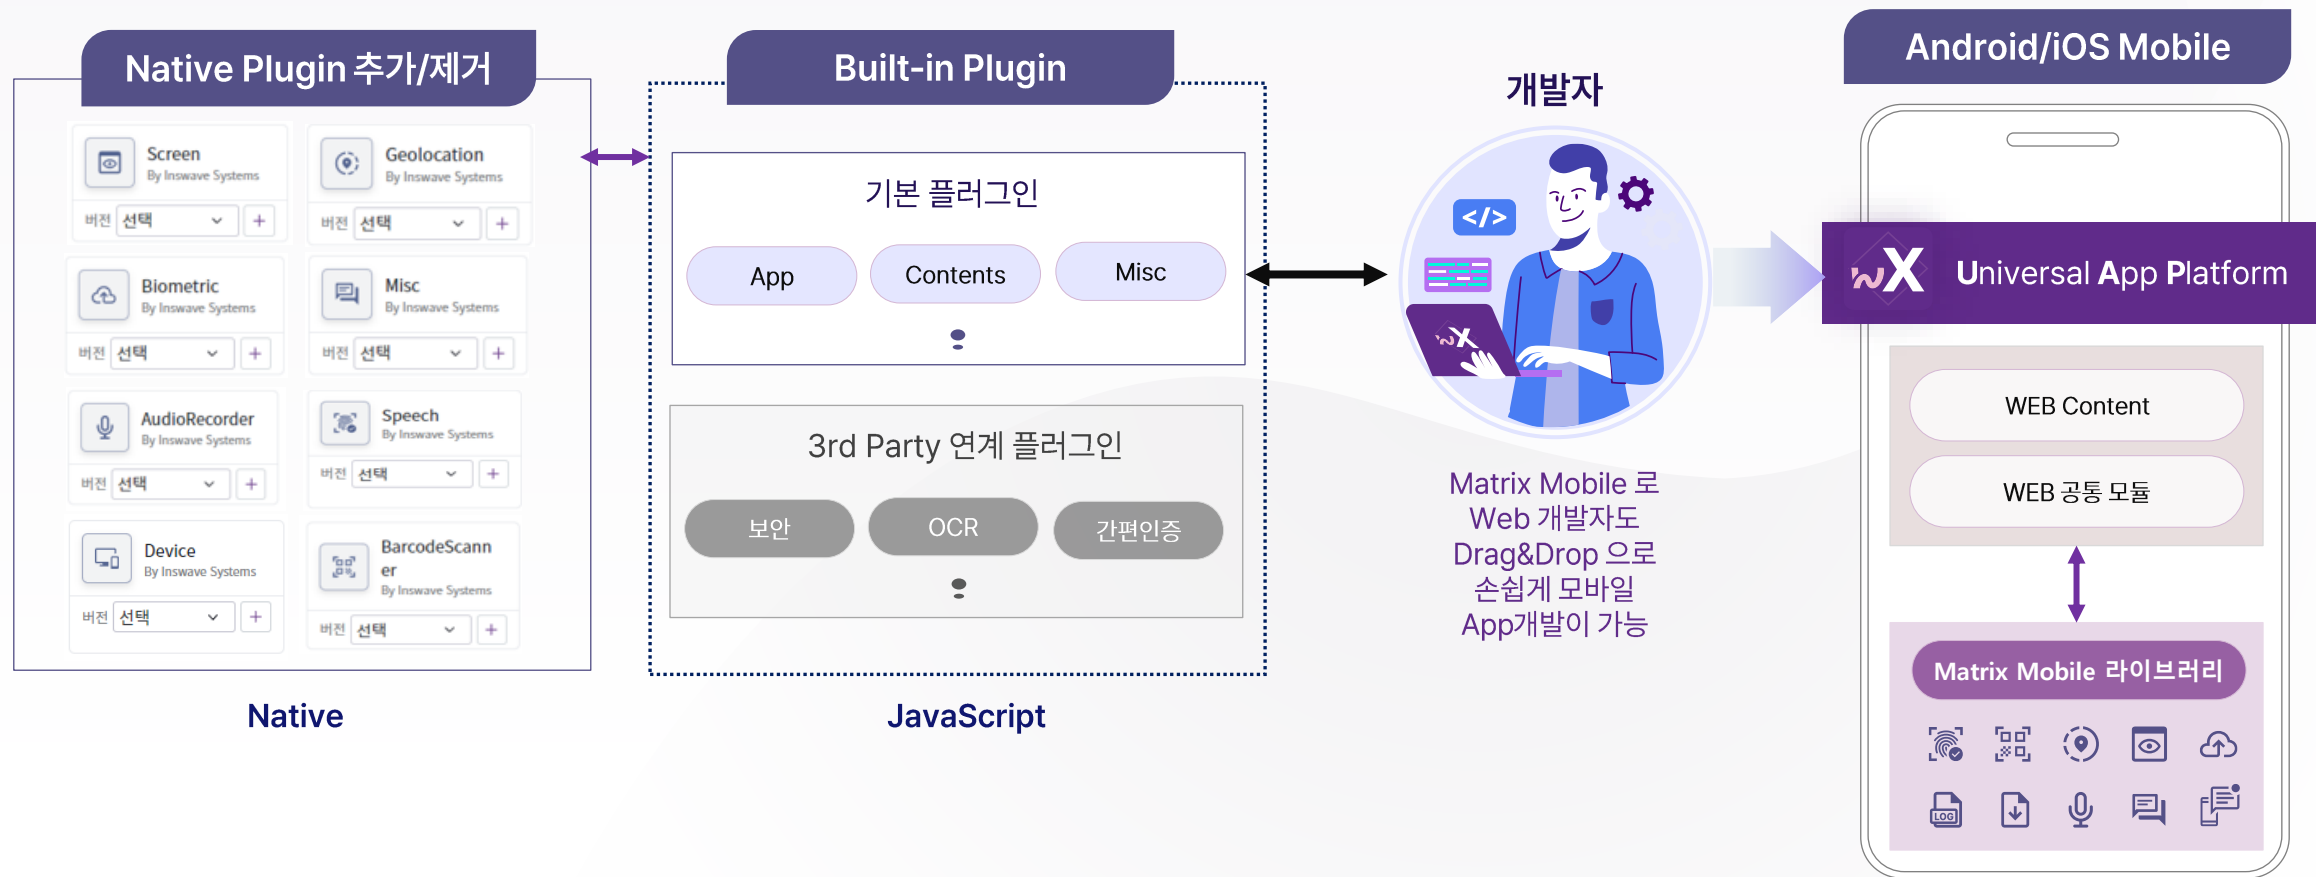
Native Plugin 추가/제거

Screen
By Inswave Systems
버전 선택 +

Geolocation
By Inswave Systems
버전 선택 +

Biometric
By Inswave Systems
버전 선택 +

Misc
By Inswave Systems
버전 선택 +

AudioRecorder
By Inswave Systems
버전 선택 +

Speech
By Inswave Systems
버전 선택 +

Device
By Inswave Systems
버전 선택 +

BarcodeScanner
By Inswave Systems
버전 선택 +

Native

Built-in Plugin

기본 플러그인

App Contents Misc

3rd Party 연계 플러그인

보안 OCR 간편인증

JavaScript

개발자

</>

wX

Matrix Mobile 로 Web 개발자도 Drag&Drop 으로 손쉽게 모바일 App개발이 가능

Android/iOS Mobile

wX Universal App Platform

WEB Content

WEB 공통 모듈

Matrix Mobile 라이브러리

LOG